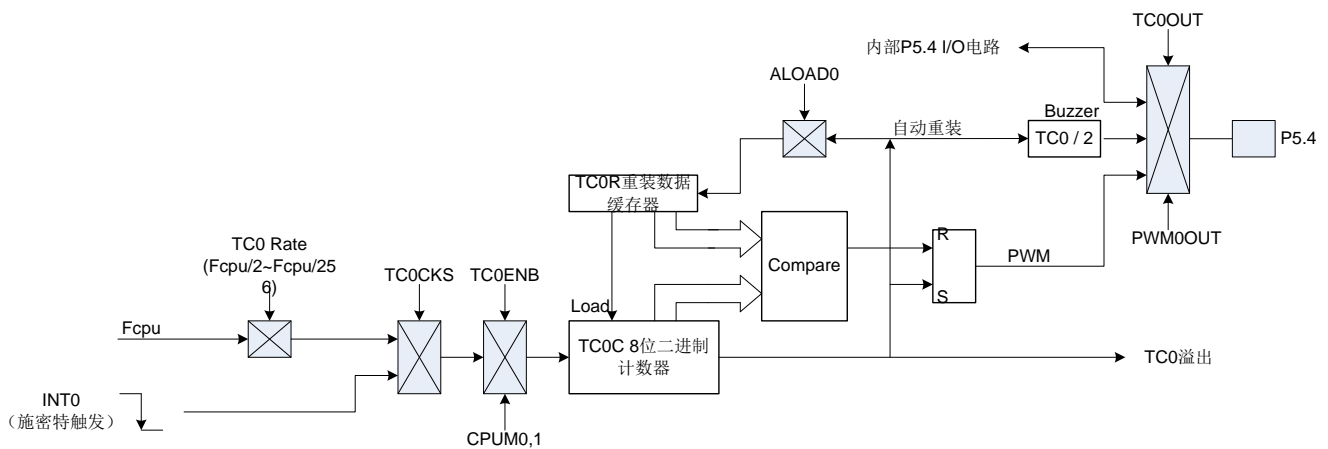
TC0OUT
内部P5.4 I/O电路
ALOAD0
Buzzer
自动重装
TC0 / 2
P5.4
TC0R重装数据缓存器
PWM0OUT
R
TC0 Rate (Fcpu/2~Fcpu/256)
Compare
PWM
TC0CKS
TC0ENB
S
Load
Fcpu
TC0C 8位二进制计数器
TC0溢出
INT0 （施密特触发）
CPUM0,1